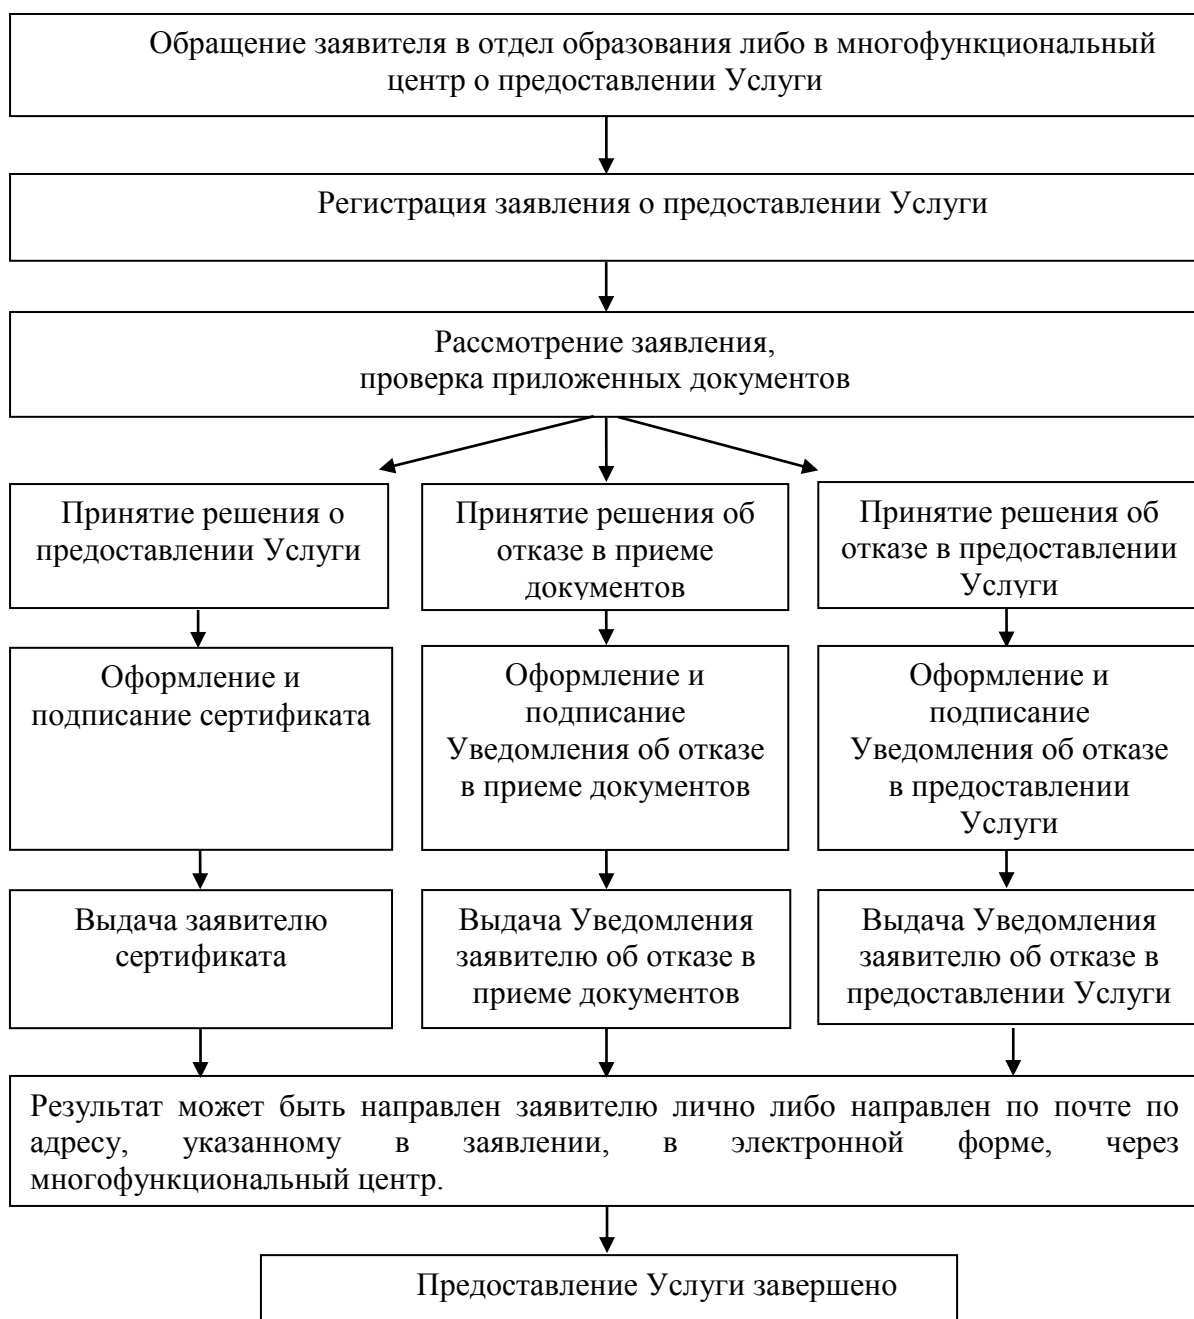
Обращение заявителя в отдел образования либо в многофункциональный центр о предоставлении Услуги

Регистрация заявления о предоставлении Услуги

Рассмотрение заявления, проверка приложенных документов

Принятие решения о предоставлении Услуги

Принятие решения об отказе в приеме документов

Принятие решения об отказе в предоставлении Услуги

Оформление и подписание сертификата

Оформление и подписание Уведомления об отказе в приеме документов

Оформление и подписание Уведомления об отказе в предоставлении Услуги

Выдача заявителю сертификата

Выдача Уведомления заявителю об отказе в приеме документов

Выдача Уведомления заявителю об отказе в предоставлении Услуги

Результат может быть направлен заявителю лично либо направлен по почте по адресу, указанному в заявлении, в электронной форме, через многофункциональный центр.

Предоставление Услуги завершено